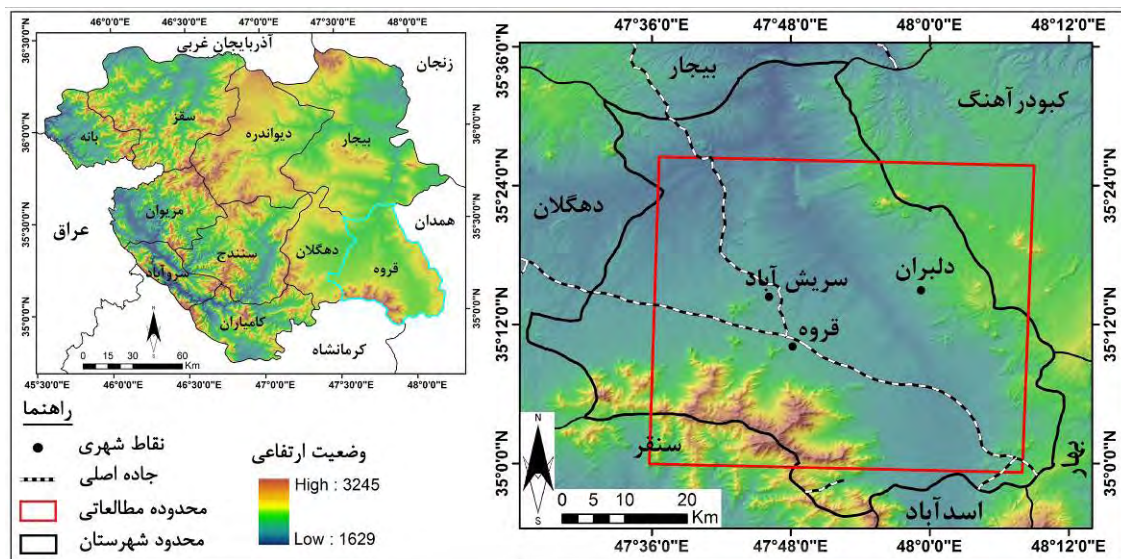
46°0'0"E 46°30'0"E 47°0'0"E 47°30'0"E 48°0'0"E

36°30'0"N 36°0'0"N 35°30'0"N 35°0'0"N

آذربایجان غربی
زنجان
سقز
بانه
دیواندره
بیجار
مریوان
همدان
عراق
سنندج
دهگلان
سروآباد
قروه
کامیاران
کرمانشاه

0 15 30 60 Km

45°30'0"E 46°0'0"E 46°30'0"E 47°0'0"E 47°30'0"E 48°0'0"E

47°36'0"E 47°48'0"E 48°0'0"E 48°12'0"E

35°36'0"N 35°24'0"N 35°12'0"N 35°0'0"N

بیجار
کبودر آهنگ
دهگلان
دلبران
سریش آباد
قروه
سنقر
بهار
اسدآباد

N
S

0 5 10 20 Km

47°36'0"E 47°48'0"E 48°0'0"E 48°12'0"E

راهنما
نقاط شهری
جاده اصلی
محدوده مطالعاتی
محدود شهرستان

وضعیت ارتفاعی
High : 3245
Low : 1629